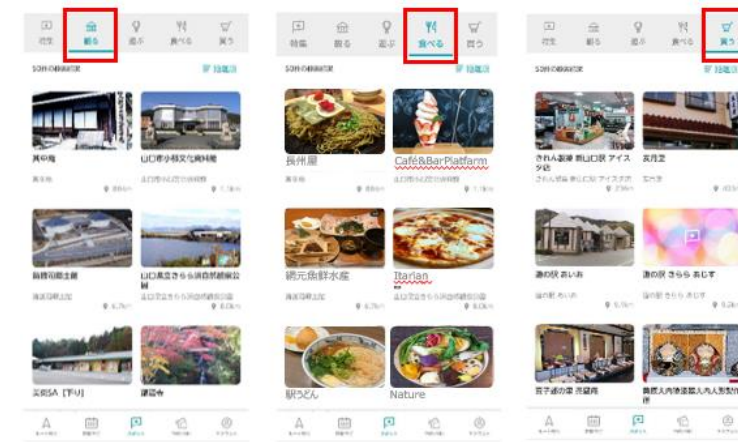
特集 観る 遊ぶ 食べる 買う

50件の検索結果 絞込み

其中庵

山口市小郡文化資料館

防府天満宮

山口県立きらら浜自然観察公園

美東SA（下り）

瑠璃光

特集 観る 遊ぶ 食べる 買う

50件の検索結果 絞込み

長州屋

Café&BarPlatfarm

網元魚鮮水産

Itarian

駅うどん

Nature

特集 観る 遊ぶ 食べる 買う

50件の検索結果 絞込み

きらん通津 新山口駅 アイス夕店

次月堂

道の駅 おいお

道の駅 きらら あじす

菓子舗の里 源麗庵

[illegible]